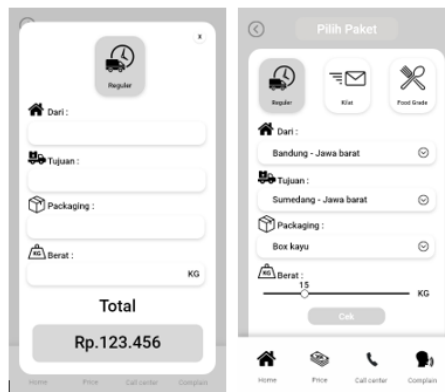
x

Reguler

Dari :

Tujuan :

Packaging :

KG Berat :

KG

Total

Rp.123.456

Home Price Call center Complain

Pilih Paket

Reguler Kilat Food Grade

Dari :

Bandung - Jawa barat

Tujuan :

Sumedang - Jawa barat

Packaging :

Box kayu

KG Berat :

15

KG

Cek

Home Price Call center Complain